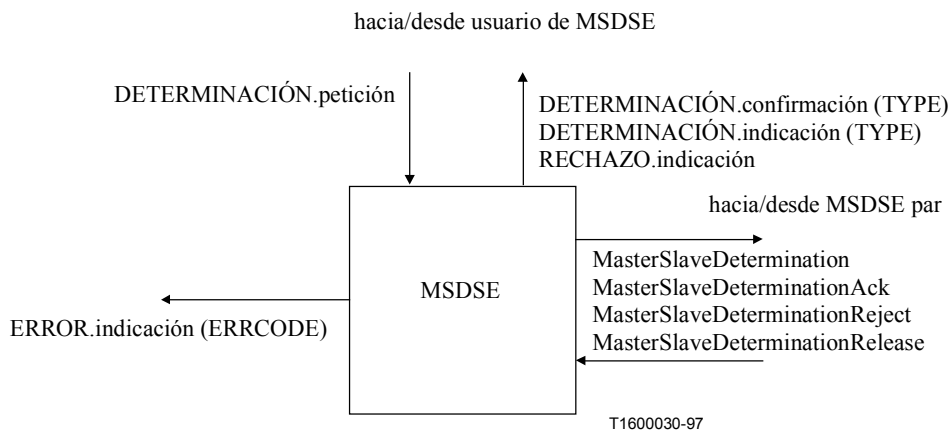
hacia/desde usuario de MSDSE

DETERMINACIÓN.petición

DETERMINACIÓN.confirmación (TYPE)
DETERMINACIÓN.indicación (TYPE)
RECHAZO.indicación

hacia/desde MSDSE par

MSDSE

MasterSlaveDetermination
MasterSlaveDeterminationAck
MasterSlaveDeterminationReject
MasterSlaveDeterminationRelease

ERROR.indicación (ERRCODE)

T1600030-97